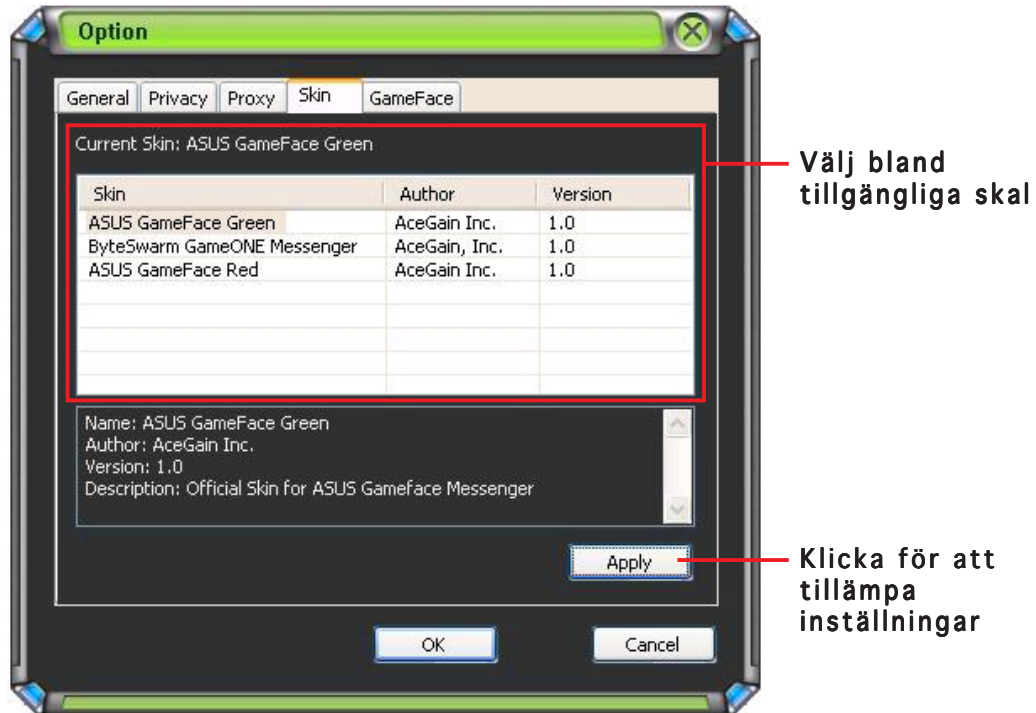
Option

General | Privacy | Proxy | Skin | GameFace

Current Skin: ASUS GameFace Green

| Skin | Author | Version |
|---|---|---|
| ASUS GameFace Green | AceGain Inc. | 1.0 |
| ByteSwarm GameONE Messenger | AceGain, Inc. | 1.0 |
| ASUS GameFace Red | AceGain Inc. | 1.0 |

Name: ASUS GameFace Green
Author: AceGain Inc.
Version: 1.0
Description: Official Skin for ASUS Gameface Messenger

Apply

OK

Cancel

Välj bland tillgängliga skal

Klicka för att tillämpa inställningar